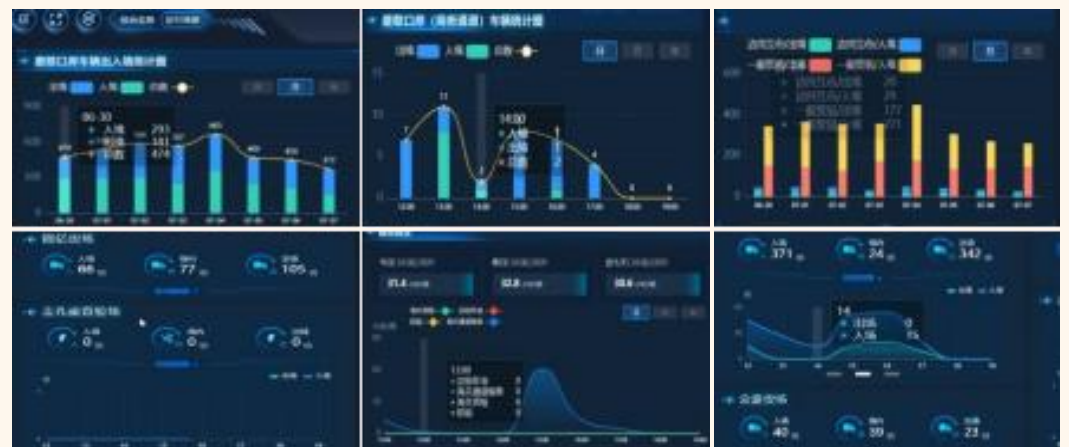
园区出入口车辆出入趋势统计图

出场 入场 总数

06-30
入场 293
出场 181
总数 474

园区口岸（园区道路）车辆统计图

出场 入场 总数

14:00
入场
出场
总数

园区出场

入场 66
出场 77
总数 105

点位监控

入场 0
出场 0
总数 0

入场 371
出场 24
总数 342

14
出场 0
入场 15

出场 入场

全部出场

入场 40
出场 39
总数 23